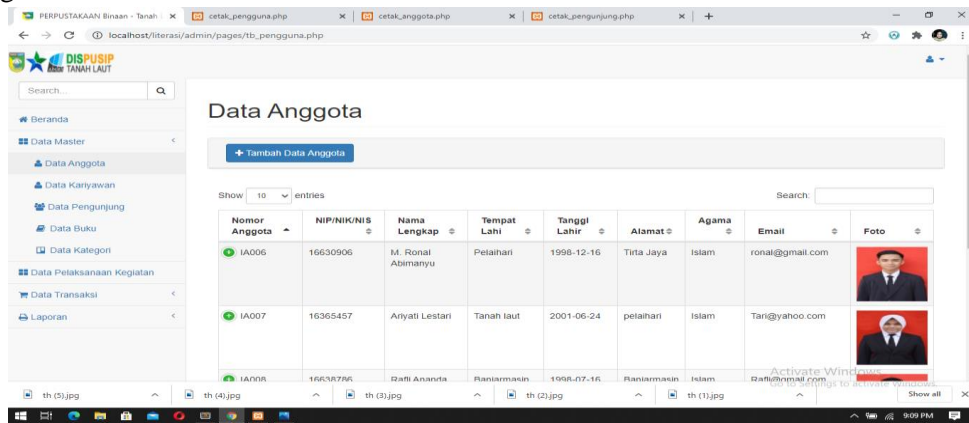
PERPUSTAKAAN Binaan - Tanah | × | cetak_pengguna.php × | cetak_anggota.php × | cetak_pengunjung.php × | +

localhost/literasi/admin/pages/tb_pengguna.php

DISPUSIP TANAH LAUT

Search...

Beranda
Data Master
Data Anggota
Data Karyawan
Data Pengunjung
Data Buku
Data Kategori
Data Pelaksanaan Kegiatan
Data Transaksi
Laporan

Data Anggota

+ Tambah Data Anggota

Show 10 entries

Search:

| Nomor Anggota | NIP/NIK/NIS | Nama Lengkap | Tempat Lahi | Tanggl Lahir | Alamat | Agama | Email | Foto |
|---|---|---|---|---|---|---|---|---|
| IA006 | 16630906 | M. Ronal Abimanyu | Pelaihari | 1998-12-16 | Tirta Jaya | Islam | ronal@gmail.com | |
| IA007 | 16365457 | Ariyati Lestari | Tanah laut | 2001-06-24 | pelaihari | Islam | Tari@yahoo.com | |
| IA008 | 16638786 | Rafli Ananda | Banjarmasin | 1998-07-16 | Banjarmasin | Islam | Rafli@gmail.com | |

Activate Windows
Go to Settings to activate Windows.

th (5).jpg | th (4).jpg | th (3).jpg | th (2).jpg | th (1).jpg | Show all

9:09 PM